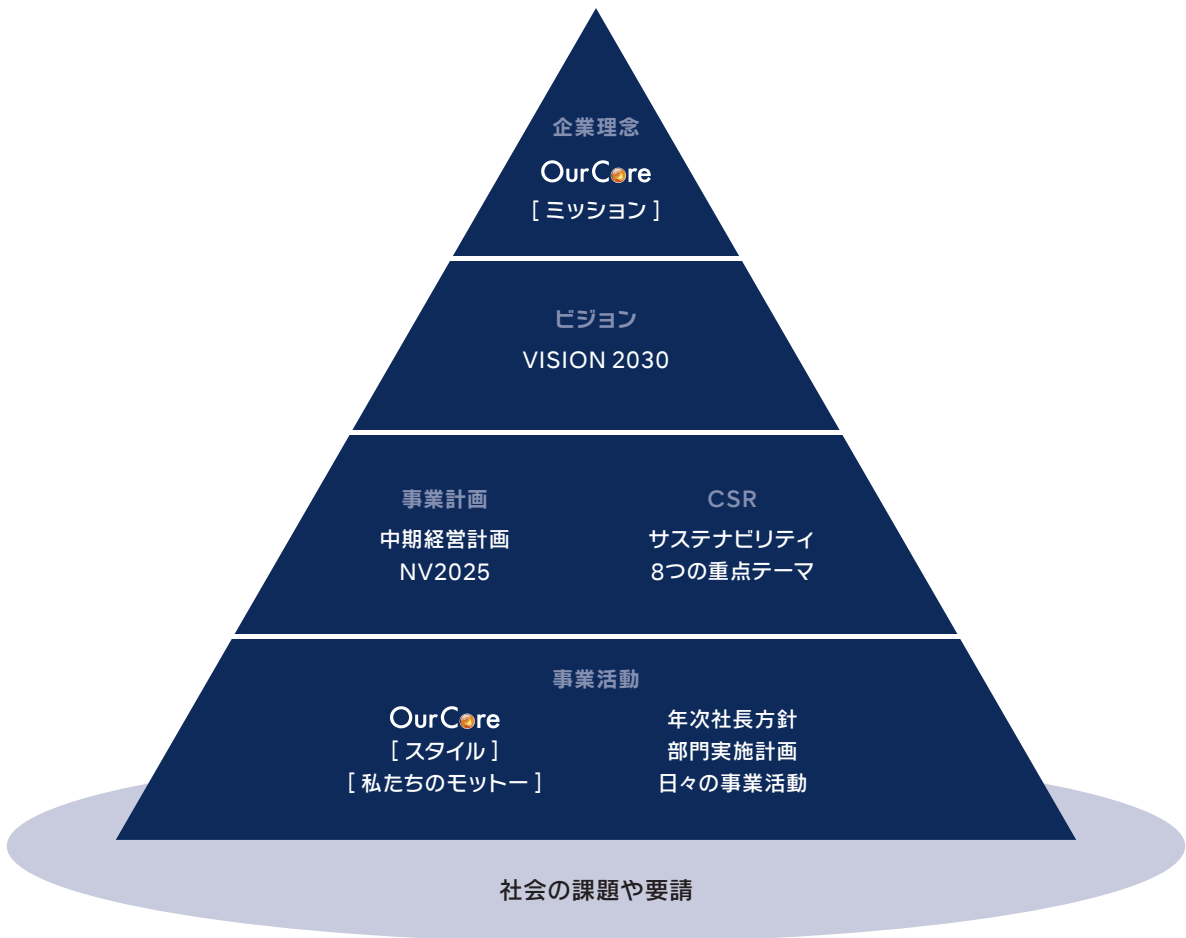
企業理念

OurCore
[ ミッション ]

ビジョン

VISION 2030

事業計画

中期経営計画
NV2025

CSR

サステナビリティ
8つの重点テーマ

事業活動

OurCore
[ スタイル ]
[ 私たちのモットー ]

年次社長方針
部門実施計画
日々の事業活動

社会の課題や要請